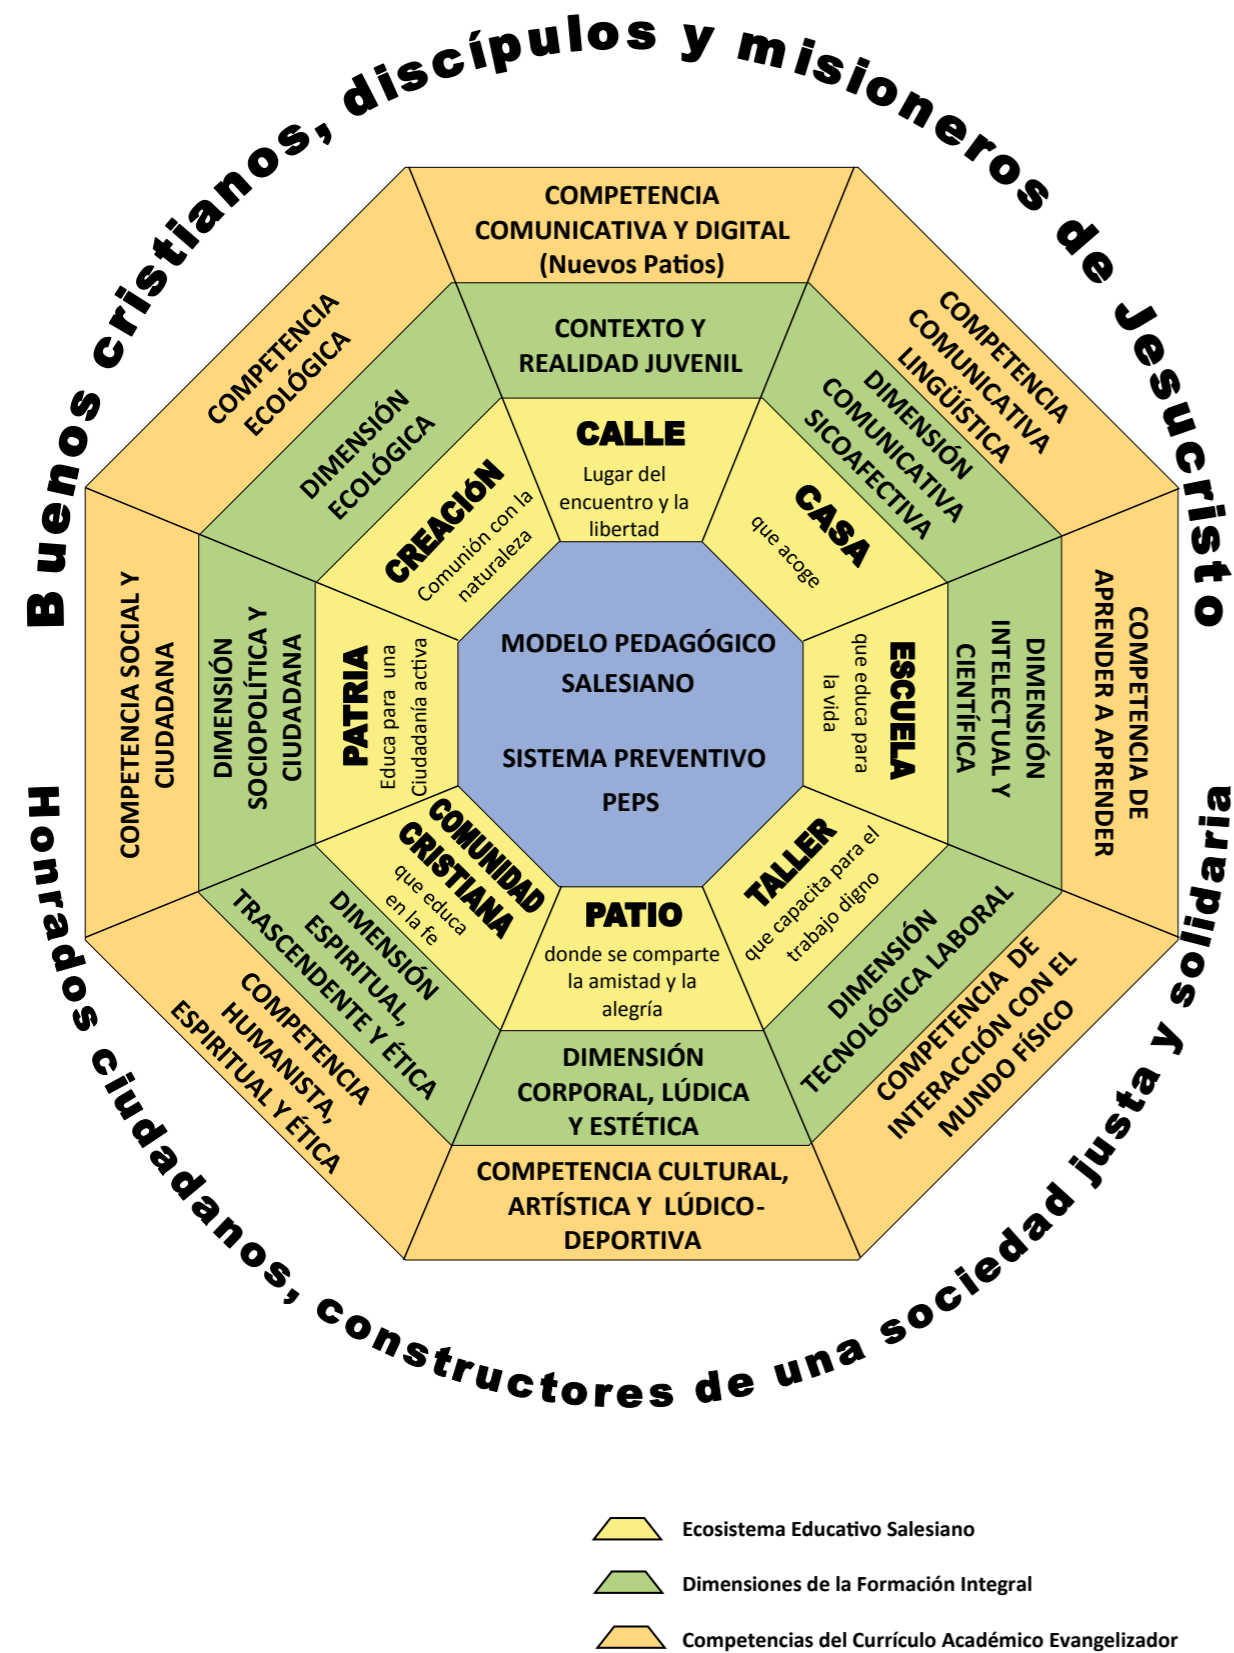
Buenos cristianos, discípulos y misioneros de Jesucristo

COMPETENCIA COMUNICATIVA Y DIGITAL (Nuevos Patios)

CONTEXTO Y REALIDAD JUVENIL

CALLE
Lugar del encuentro y la libertad

COMPETENCIA COMUNICATIVA LINGÜÍSTICA

DIMENSIÓN COMUNICATIVA SICOAFECTIVA

CASA
que acoge

COMPETENCIA DE APRENDER A APRENDER

DIMENSIÓN INTELECTUAL Y CIENTÍFICA

ESCUELA
que educa para la vida

COMPETENCIA DE INTERACCIÓN CON EL MUNDO FÍSICO

DIMENSIÓN TECNOLÓGICA LABORAL

TALLER
que capacita para el trabajo digno

COMPETENCIA CULTURAL, ARTÍSTICA Y LÚDICO-DEPORTIVA

DIMENSIÓN CORPORAL, LÚDICA Y ESTÉTICA

PATIO
donde se comparte la amistad y la alegría

COMPETENCIA HUMANISTA, ESPIRITUAL Y ÉTICA

DIMENSIÓN ESPIRITUAL, TRASCENDENTE Y ÉTICA

COMUNIDAD CRISTIANA
que educa en la fe

COMPETENCIA SOCIAL Y CIUDADANA

DIMENSIÓN SOCIOPOLÍTICA Y CIUDADANA

PATRIA
Educa para una Ciudadanía activa

COMPETENCIA ECOLÓGICA

DIMENSIÓN ECOLÓGICA

CREACIÓN
Comunión con la naturaleza

MODELO PEDAGÓGICO SALESIANO

SISTEMA PREVENTIVO

PEPS

Honrados ciudadanos, constructores de una sociedad justa y solidaria

Ecosistema Educativo Salesiano

Dimensiones de la Formación Integral

Competencias del Currículo Académico Evangelizador